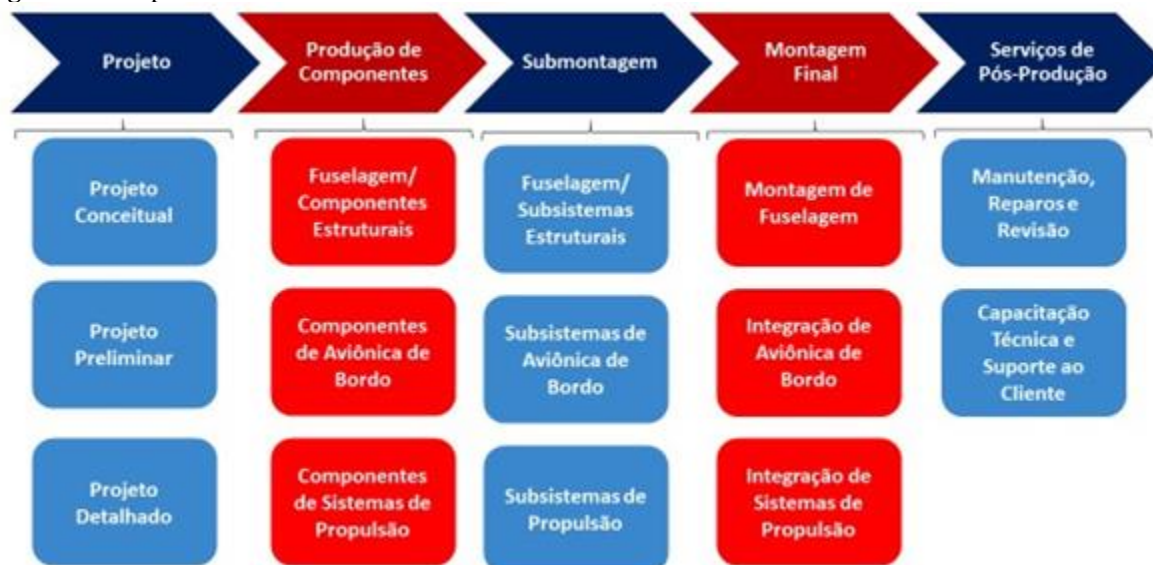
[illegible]

Projeto

Produção de Componentes

Submontagem

Montagem Final

Serviços de Pós-Produção

Projeto Conceitual

Projeto Preliminar

Projeto Detalhado

Fuselagem/ Componentes Estruturais

Componentes de Aviônica de Bordo

Componentes de Sistemas de Propulsão

Fuselagem/ Subsistemas Estruturais

Subsistemas de Aviônica de Bordo

Subsistemas de Propulsão

Montagem de Fuselagem

Integração de Aviônica de Bordo

Integração de Sistemas de Propulsão

Manutenção, Reparos e Revisão

Capacitação Técnica e Suporte ao Cliente